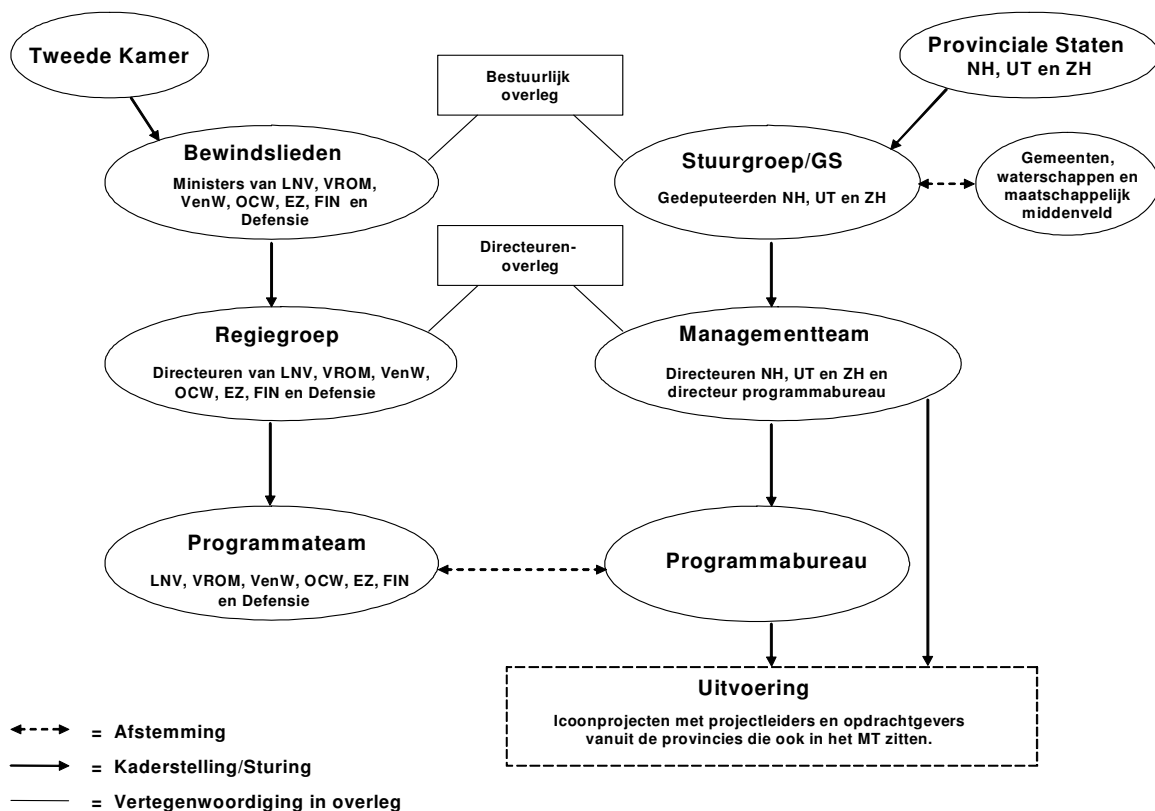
Tweede Kamer

Bestuurlijk overleg

Provinciale Staten NH, UT en ZH

Bewindslieden

Ministers van LNV, VROM, VenW, OCW, EZ, FIN en Defensie

Stuurgroep/GS

Gedeputeerden NH, UT en ZH

Gemeenten, waterschappen en maatschappelijk middenveld

Directeuren-overleg

Regiegroep

Directeuren van LNV, VROM, VenW, OCW, EZ, FIN en Defensie

Managementteam

Directeuren NH, UT en ZH en directeur programmabureau

Programmateam

LNV, VROM, VenW, OCW, EZ, FIN en Defensie

Programmabureau

Uitvoering

Icoonprojecten met projectleiders en opdrachtgevers vanuit de provincies die ook in het MT zitten.

= Afstemming

= Kaderstelling/Sturing

= Vertegenwoordiging in overleg